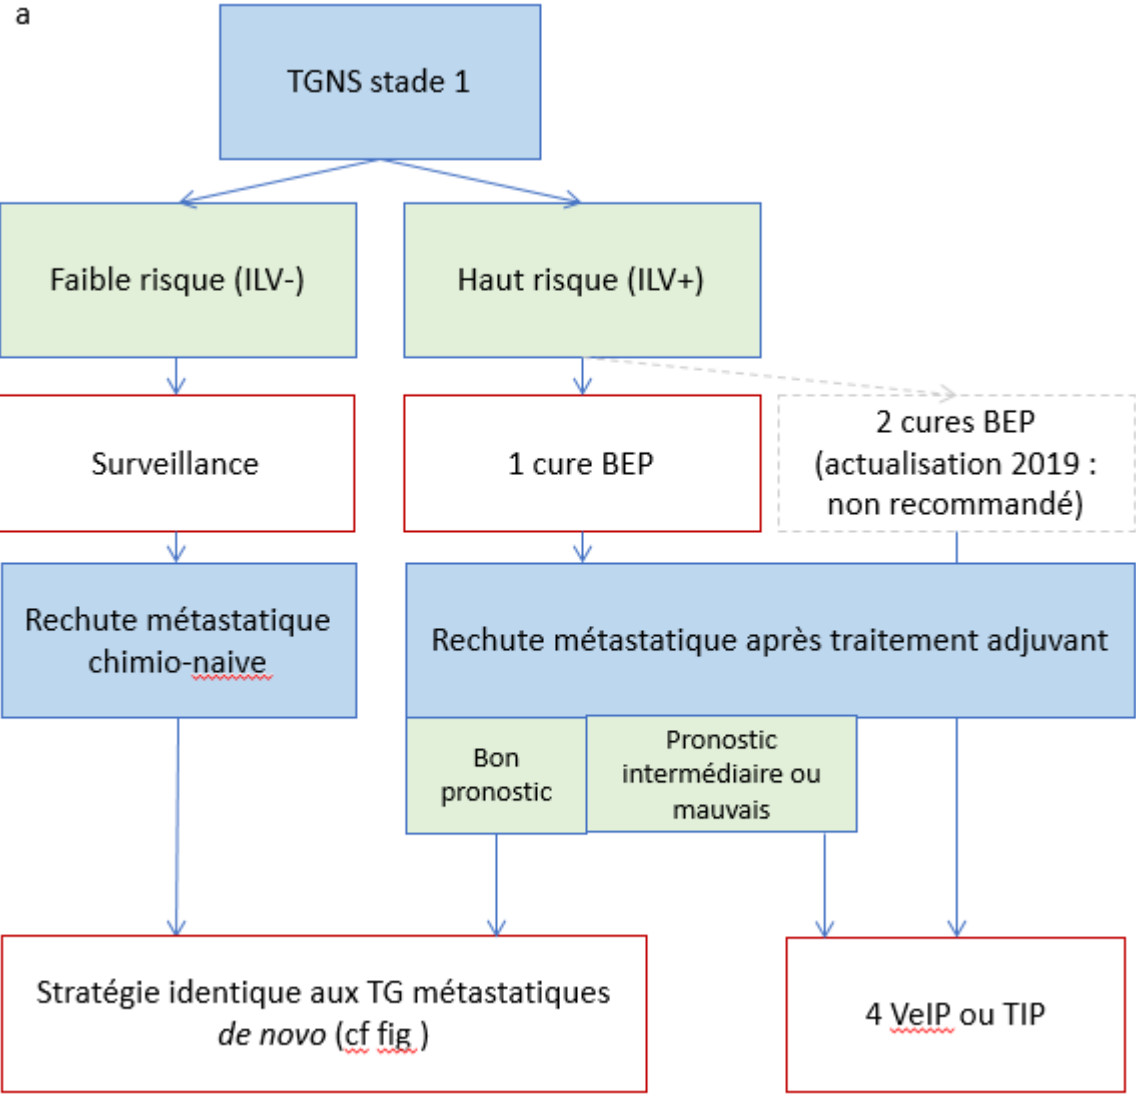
a

TGNS stade 1

Faible risque (ILV-)

Haut risque (ILV+)

Surveillance

1 cure BEP

2 cures BEP (actualisation 2019 : non recommandé)

Rechute métastatique chimio-naive

Rechute métastatique après traitement adjuvant

Bon pronostic

Pronostic intermédiaire ou mauvais

Stratégie identique aux TG métastatiques de novo (cf fig )

4 VeIP ou TIP